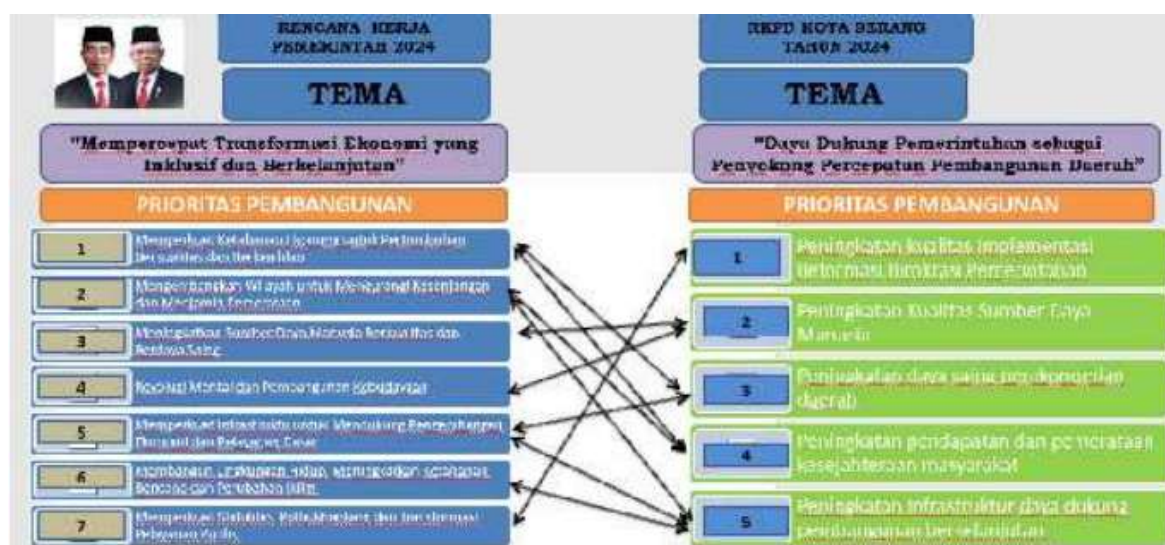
RENCANA KERJA PEMERINTAH 2024

TEMA

"Mempercepat Transformasi Ekonomi yang Inklusif dan Berkelanjutan"

PRIORITAS PEMBANGUNAN

1 Memperkuat Ketahanan Ekonomi untuk Pertumbuhan Berkualitas dan Berkeadilan

2 Mengembangkan Wilayah untuk Mengurangi Kesenjangan dan Menjamin Pemerataan

3 Meningkatkan Sumber Daya Manusia Berkualitas dan Berdaya Saing

4 Revolusi Mental dan Pembangunan Kebudayaan

5 Memperkuat Infrastruktur untuk Mendukung Pengembangan Ekonomi dan Pelayanan Dasar

6 Membangun Lingkungan Hidup, Meningkatkan Ketahanan Bencana dan Perubahan Iklim

7 Memperkuat Stabilitas Polhukhankam dan Transformasi Pelayanan Publik

RKPD KOTA SERANG TAHUN 2024

TEMA

"Daya Dukung Pemerintahan sebagai Penyokong Percepatan Pembangunan Daerah"

PRIORITAS PEMBANGUNAN

1 Peningkatan kualitas implementasi Reformasi Birokrasi Pemerintahan

2 Peningkatan Kualitas Sumber Daya Manusia

3 Peningkatan daya saing perekonomian daerah

4 Peningkatan pendapatan dan pemerataan kesejahteraan masyarakat

5 Peningkatan infrastruktur daya dukung pembangunan berkelanjutan